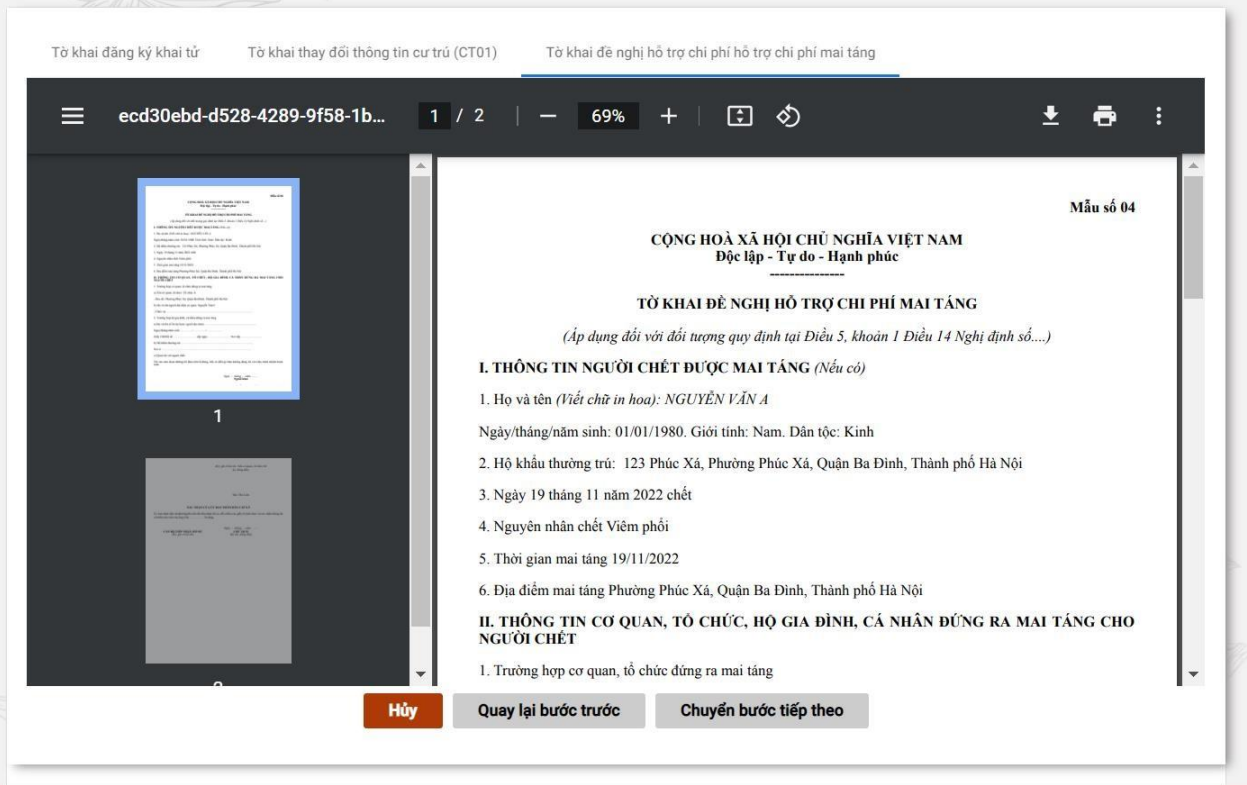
Tờ khai đăng ký khai tử Tờ khai thay đổi thông tin cư trú (CT01) Tờ khai đề nghị hỗ trợ chi phí hỗ trợ chi phí mai táng

ecd30ebd-d528-4289-9f58-1b... 1 / 2 — 69% +

1

Mẫu số 04

CỘNG HOÀ XÃ HỘI CHỦ NGHĨA VIỆT NAM
Độc lập - Tự do - Hạnh phúc
---------------

TỜ KHAI ĐỀ NGHỊ HỖ TRỢ CHI PHÍ MAI TÁNG

(Áp dụng đối với đối tượng quy định tại Điều 5, khoản 1 Điều 14 Nghị định số....)

I. THÔNG TIN NGƯỜI CHẾT ĐƯỢC MAI TÁNG (Nếu có)

1. Họ và tên (Viết chữ in hoa): NGUYỄN VĂN A

Ngày/tháng/năm sinh: 01/01/1980. Giới tính: Nam. Dân tộc: Kinh

2. Hộ khẩu thường trú: 123 Phúc Xá, Phường Phúc Xá, Quận Ba Đình, Thành phố Hà Nội

3. Ngày 19 tháng 11 năm 2022 chết

4. Nguyên nhân chết Viêm phổi

5. Thời gian mai táng 19/11/2022

6. Địa điểm mai táng Phường Phúc Xá, Quận Ba Đình, Thành phố Hà Nội

II. THÔNG TIN CƠ QUAN, TỔ CHỨC, HỘ GIA ĐÌNH, CÁ NHÂN ĐỨNG RA MAI TÁNG CHO NGƯỜI CHẾT

1. Trường hợp cơ quan, tổ chức đứng ra mai táng

Hủy Quay lại bước trước Chuyển bước tiếp theo